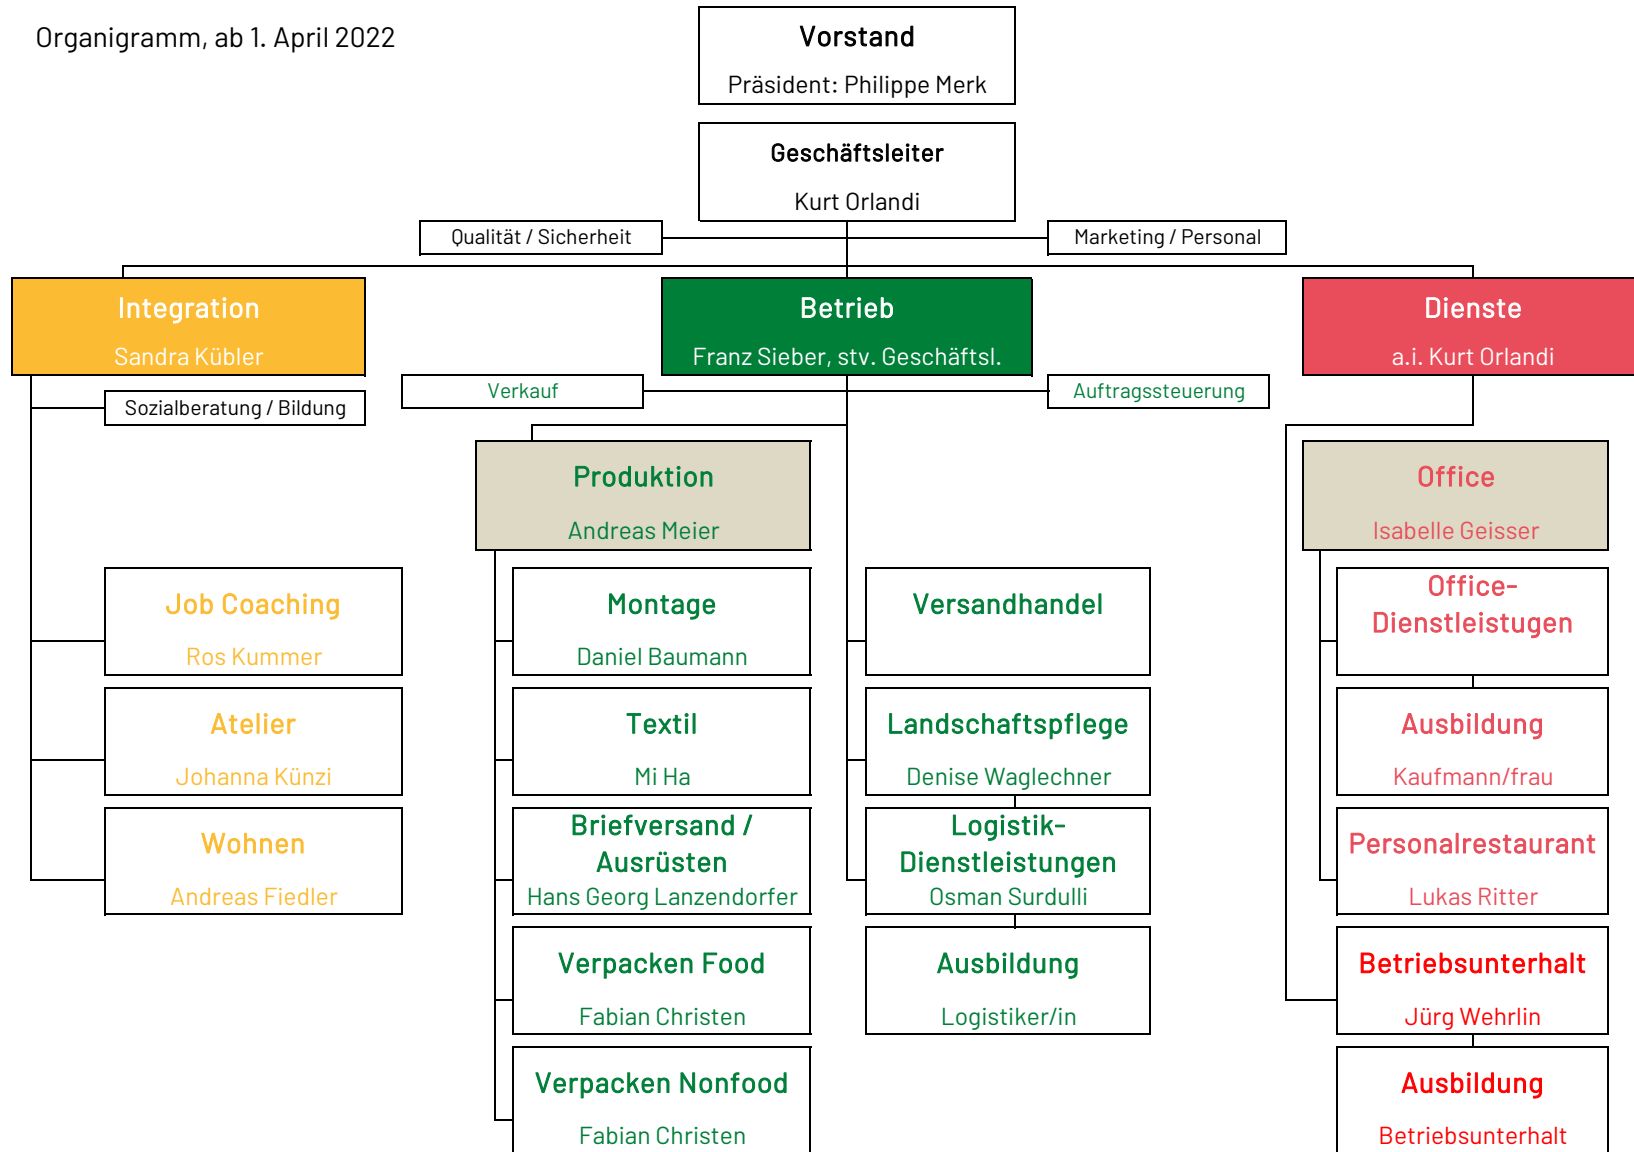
Organigramm, ab 1. April 2022

Vorstand
Präsident: Philippe Merk

Geschäftsleiter
Kurt Orlandi

Qualität / Sicherheit

Marketing / Personal

Integration
Sandra Kübler

Betrieb
Franz Sieber, stv. Geschäftsl.

Dienste
a.i. Kurt Orlandi

Sozialberatung / Bildung

Verkauf

Auftragssteuerung

Produktion
Andreas Meier

Office
Isabelle Geisser

Job Coaching
Ros Kummer

Atelier
Johanna Künzi

Wohnen
Andreas Fiedler

Montage
Daniel Baumann

Textil
Mi Ha

Briefversand / Ausrüsten
Hans Georg Lanzendorfer

Verpacken Food
Fabian Christen

Verpacken Nonfood
Fabian Christen

Versandhandel

Landschaftspflege
Denise Waglechner

Logistik-Dienstleistungen
Osman Surdulli

Ausbildung
Logistiker/in

Office-Dienstleistugen

Ausbildung
Kaufmann/frau

Personalrestaurant
Lukas Ritter

Betriebsunterhalt
Jürg Wehrlin

Ausbildung
Betriebsunterhalt